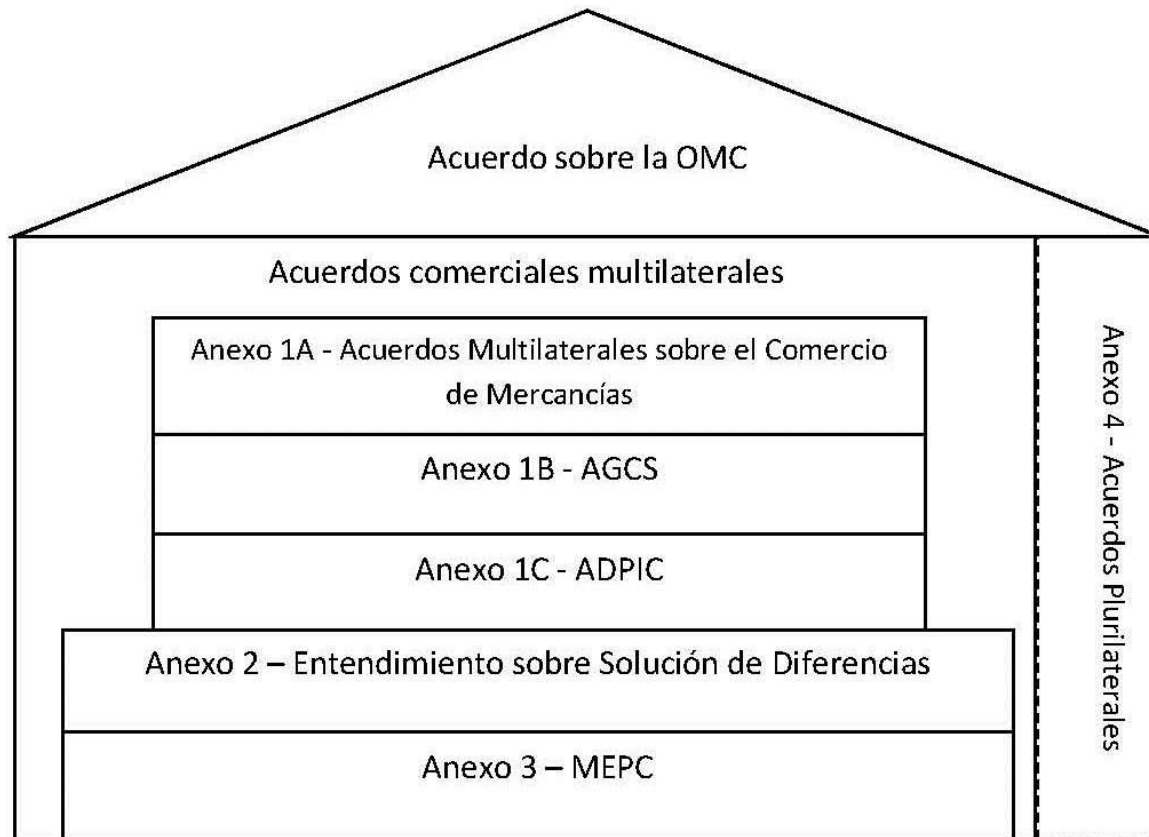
Acuerdo sobre la OMC

Acuerdos comerciales multilaterales

Anexo 1A - Acuerdos Multilaterales sobre el Comercio de Mercancías

Anexo 1B - AGCS

Anexo 1C - ADPIC

Anexo 2 – Entendimiento sobre Solución de Diferencias

Anexo 3 – MEPC

Anexo 4 - Acuerdos Plurilaterales